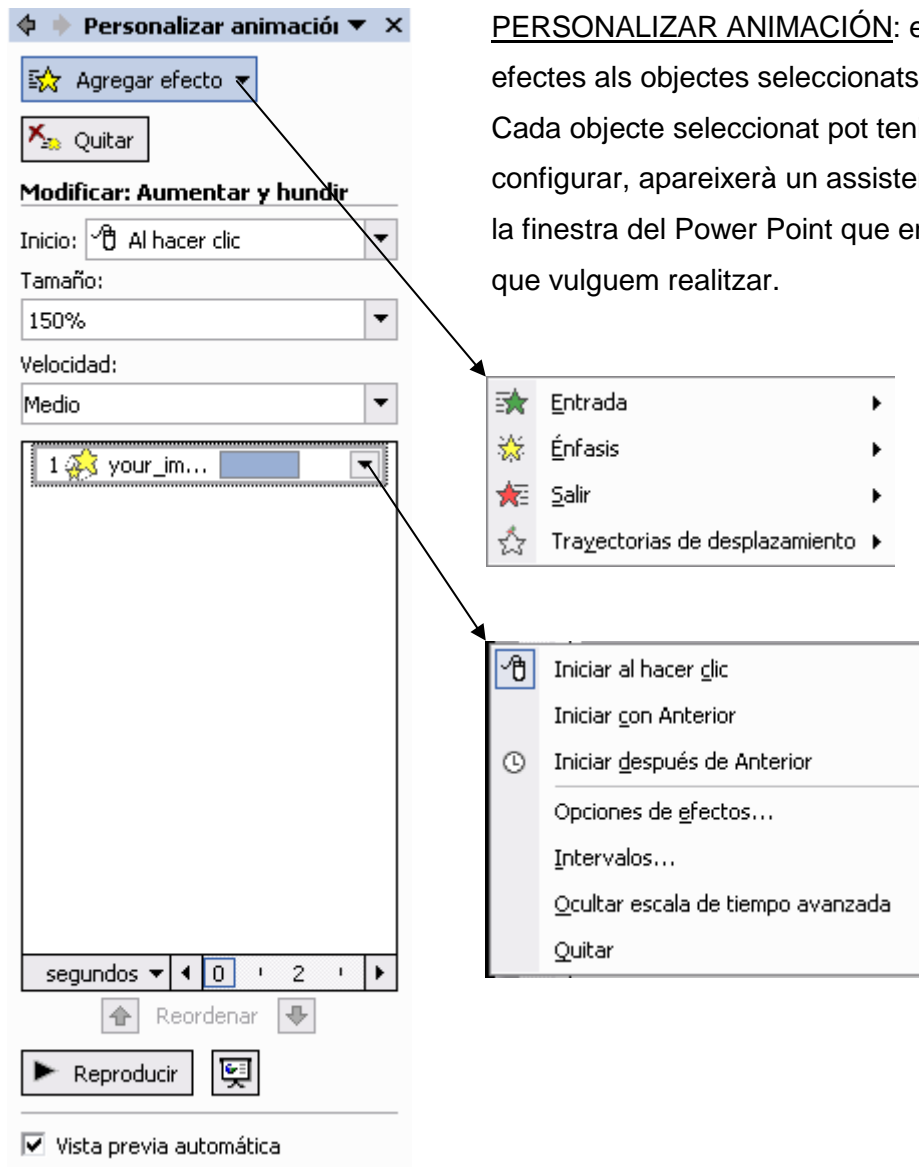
Personalizar animació ▼ ×

Agregar efecto ▼

Quitar

Modificar: Aumentar y hundir

Inicio: Al hacer clic

Tamaño:

150%

Velocidad:

Medio

1 your_im...

segundos ▼ 0 2

Reordenar

Reproducir

☑ Vista previa automática

PERSONALIZAR ANIMACIÓN: e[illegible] efectes als objectes seleccionats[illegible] Cada objecte seleccionat pot ten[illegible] configurar, apareixerà un assiste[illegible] la finestra del Power Point que e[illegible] que vulguem realitzar.

Entrada

Énfasis

Salir

Trayectorias de desplazamiento

Iniciar al hacer clic

Iniciar con Anterior

Iniciar después de Anterior

Opciones de efectos...

Intervalos...

Ocultar escala de tiempo avanzada

Quitar